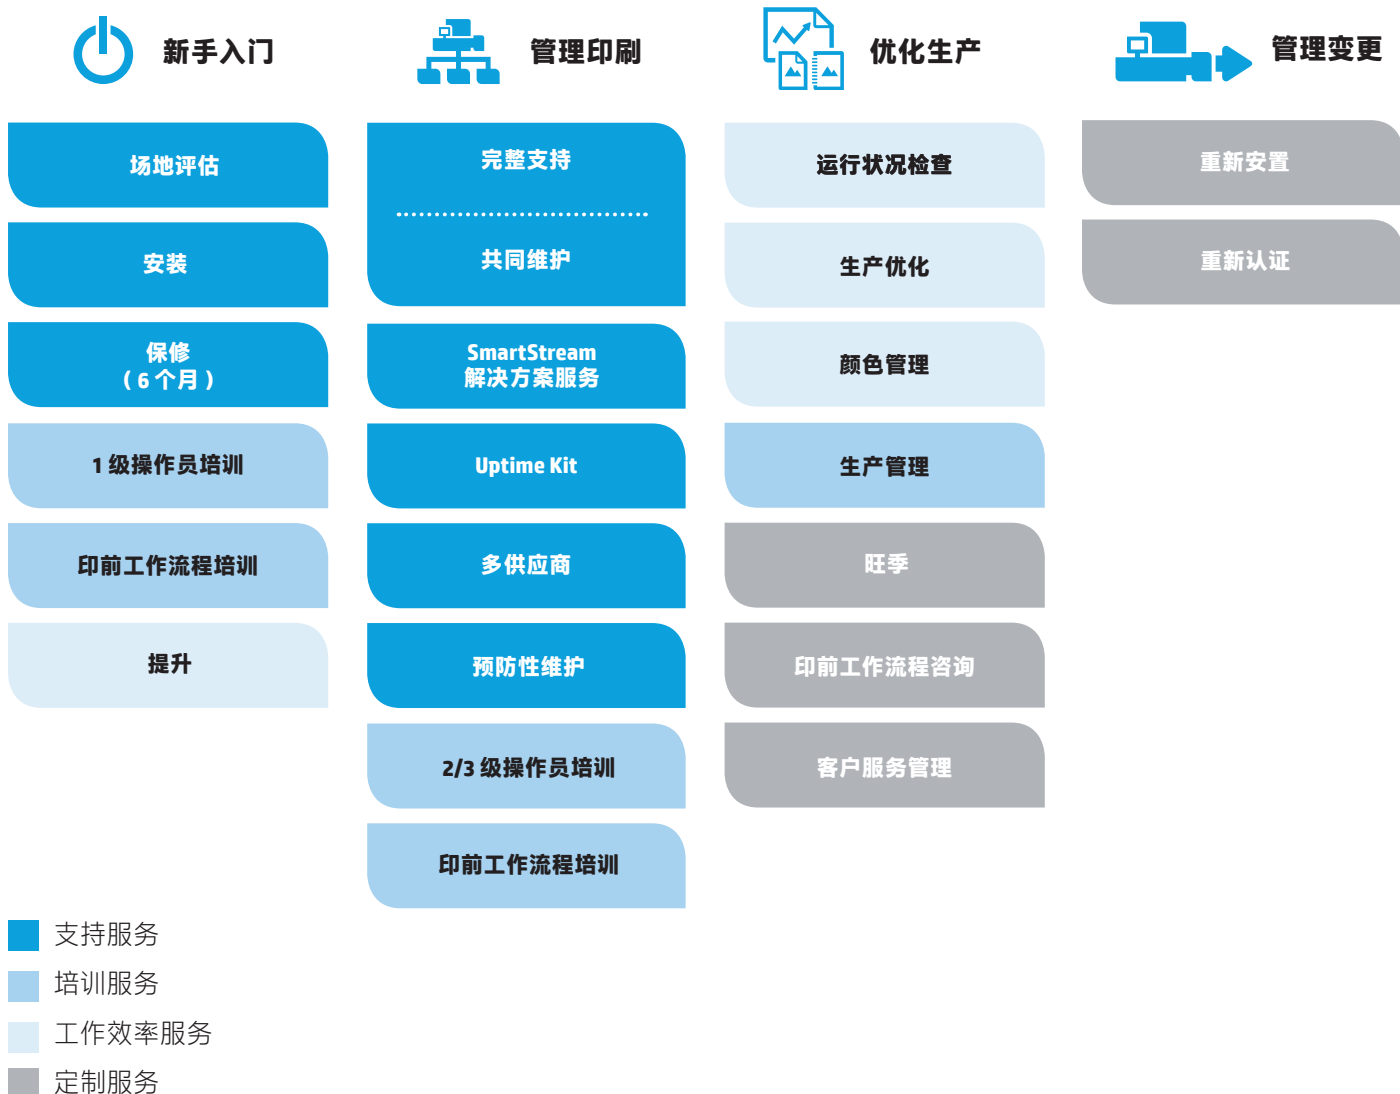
新手入门

场地评估

安装

保修
（6 个月）

1 级操作员培训

印前工作流程培训

提升

管理印刷

完整支持

共同维护

SmartStream
解决方案服务

Uptime Kit

多供应商

预防性维护

2/3 级操作员培训

印前工作流程培训

优化生产

运行状况检查

生产优化

颜色管理

生产管理

旺季

印前工作流程咨询

客户服务管理

管理变更

重新安置

重新认证

支持服务
培训服务
工作效率服务
定制服务